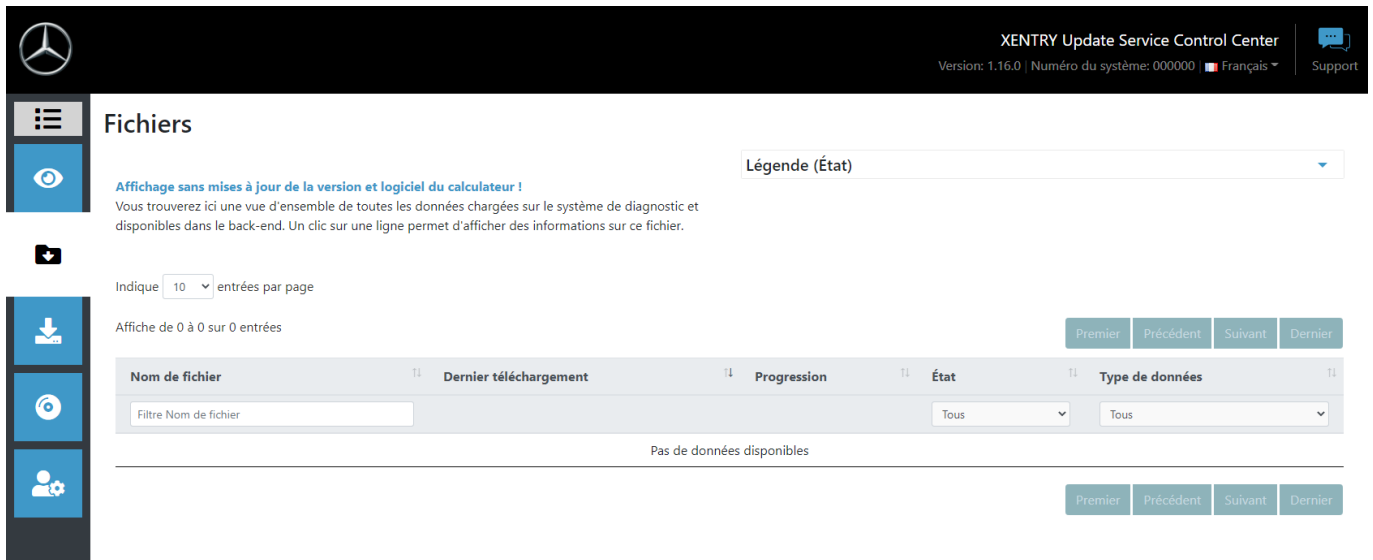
XENTRY Update Service Control Center

Version: 1.16.0 | Numéro du système: 000000 | Français

Support

Fichiers

Légende (État)

Affichage sans mises à jour de la version et logiciel du calculateur !
Vous trouverez ici une vue d'ensemble de toutes les données chargées sur le système de diagnostic et disponibles dans le back-end. Un clic sur une ligne permet d'afficher des informations sur ce fichier.

Indique 10 entrées par page

Affiche de 0 à 0 sur 0 entrées

Premier Précédent Suivant Dernier

| Nom de fichier | Dernier téléchargement | Progression | État | Type de données |
|---|---|---|---|---|
| Filtre Nom de fichier | | | Tous | Tous |
| Pas de données disponibles | | | | |

Premier Précédent Suivant Dernier